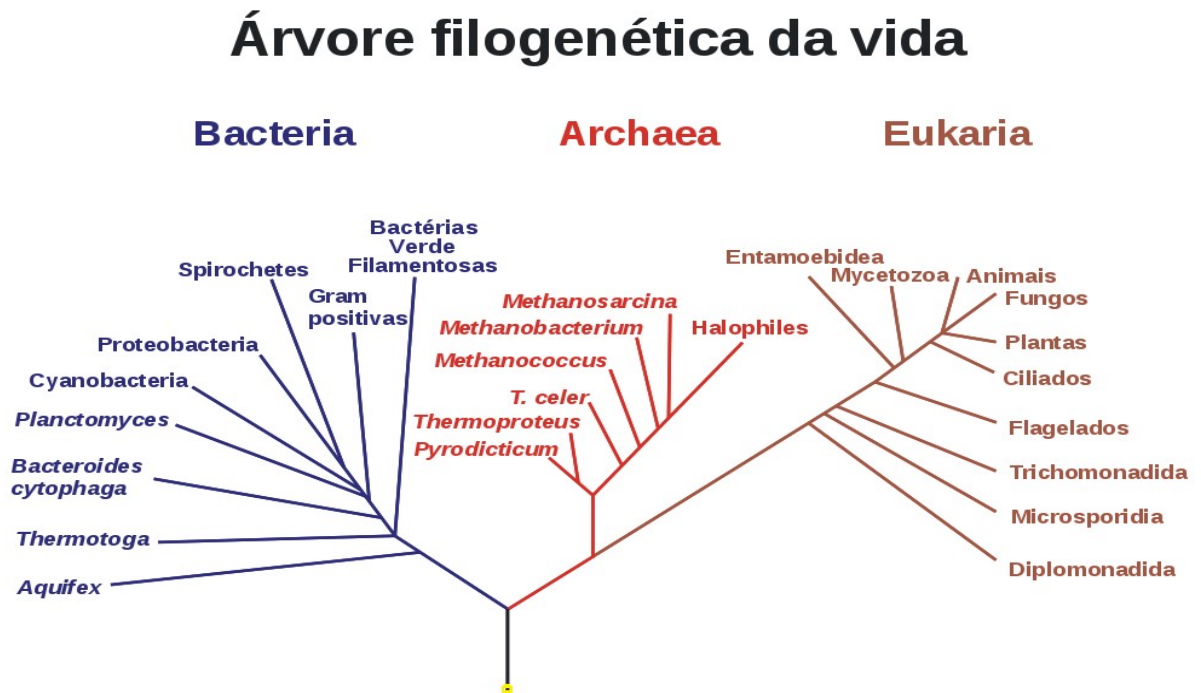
Árvore filogenética da vida

Bacteria

Archaea

Eukaria

Bactérias Verde Filamentosas

Spirochetes

Gram positivas

Proteobacteria

Cyanobacteria

Planctomyces

Bacteroides cytophaga

Thermotoga

Aquifex

Methanosarcina

Methanobacterium

Halophiles

Methanococcus

T. celer

Thermoproteus

Pyrodicticum

Entamoebidea

Mycetozoa

Animais

Fungos

Plantas

Ciliados

Flagelados

Trichomonadida

Microsporidia

Diplomonadida